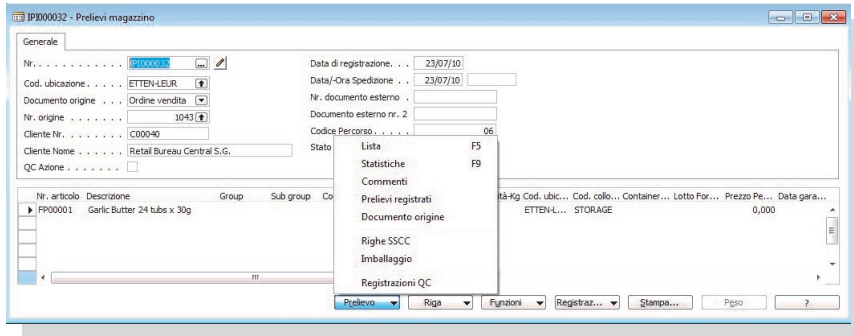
IPI000032 - Prelievi magazzino

Generale

Nr. . . . . . . . . . . . IPI000032
Cod. ubicazione . . . . . ETTEN-LEUR
Documento origine . . . Ordine vendita
Nr. origine . . . . . . . 1043
Cliente Nr. . . . . . . . C00040
Cliente Nome . . . . . . Retail Bureau Central S.G.
QC Azione . . . . . .

Data di registrazione. . . 23/07/10
Data/-Ora Spedizione . . 23/07/10
Nr. documento esterno .
Documento esterno nr. 2
Codice Percorso . . . . . 06
Stato

Lista F5
Statistiche F9
Commenti
Prelievi registrati
Documento origine
Righe SSCC
Imballaggio
Registrazioni QC

| Nr. articolo | Descrizione | Group | Sub group | Co | ...ità-Kg | Cod. ubic... | Cod. collo... | Container... | Lotto For... | Prezzo Pe... | Data gara... |
|---|---|---|---|---|---|---|---|---|---|---|---|
| FP00001 | Garlic Butter 24 tubs x 30g | | | | | ETTEN-L... | STORAGE | | | 0,000 | |

Prelievo | Riga | Funzioni | Registraz... | Stampa... | Peso | ?